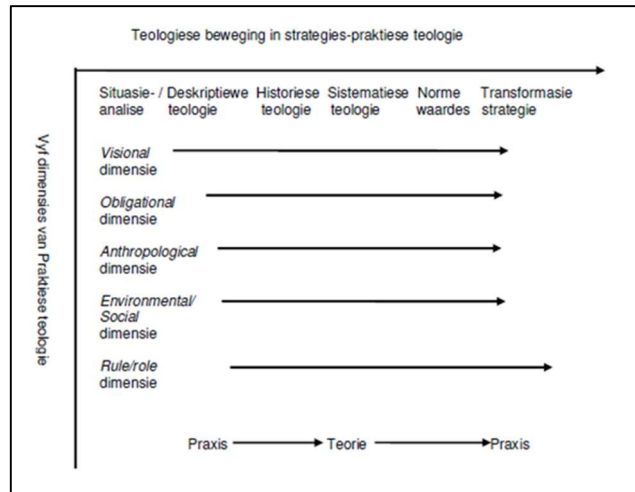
Teologiese beweging in strategies-praktiese teologie

Situasie- / analise

Deskriptiewe teologie

Historiese teologie

Sistematiese teologie

Norme waardes

Transformasie strategie

Vyf dimensies van Praktiese teologie

*Visional* dimensie

*Obligational* dimensie

*Anthropological* dimensie

*Environmental/ Social* dimensie

*Rule/role* dimensie

Praxis → Teorie → Praxis